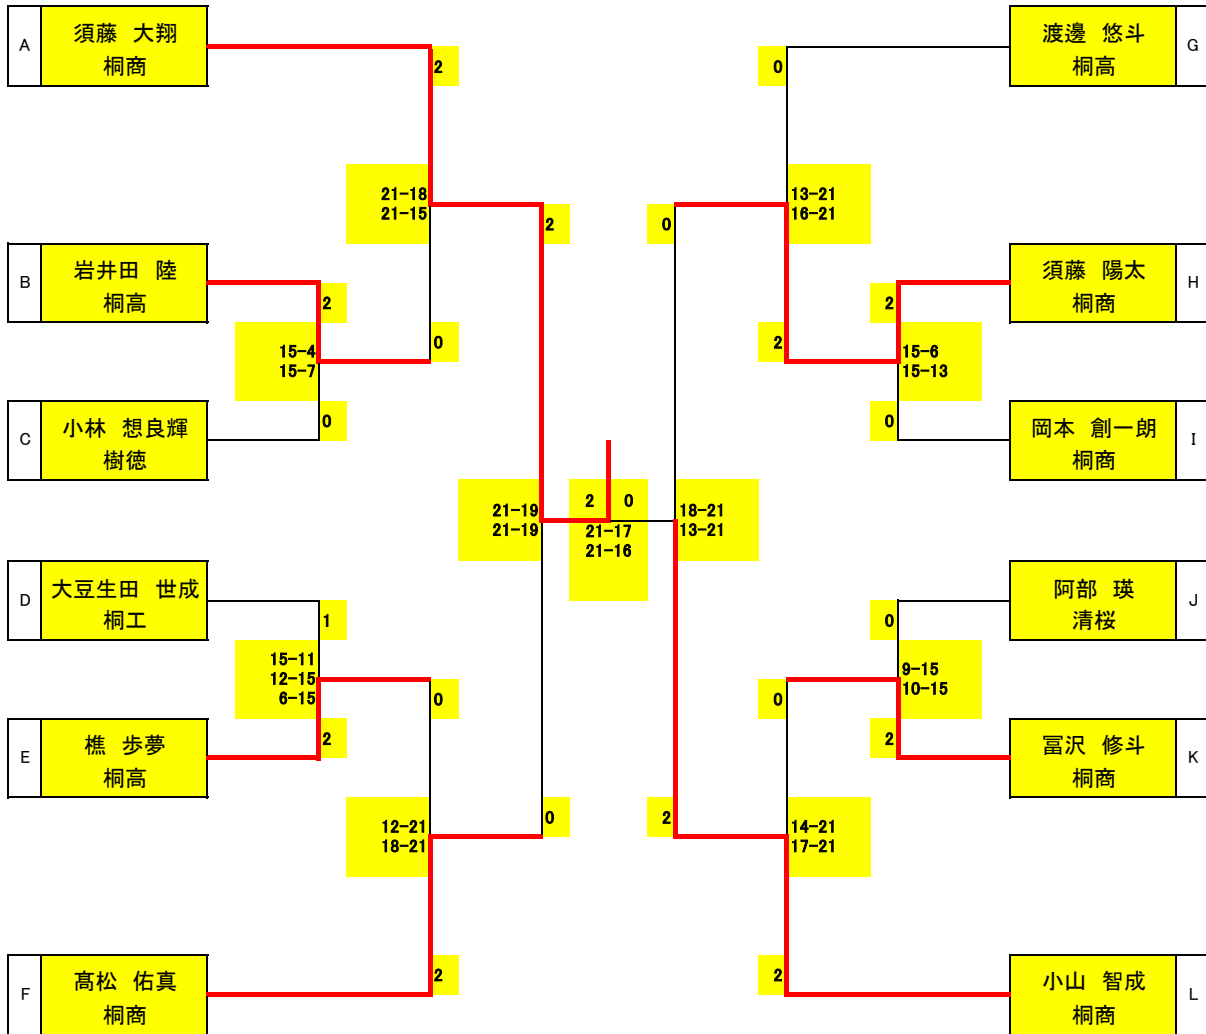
A 須藤　大翔 桐商

2

21-18
21-15

2

B 岩井田　陸 桐高

2

15-4
15-7

0

C 小林　想良輝 樹徳

0

21-19
21-19

2　0
21-17
21-16

18-21
13-21

D 大豆生田　世成 桐工

1

15-11
12-15
6-15

0

E 樵　歩夢 桐高

2

12-21
18-21

0

F 高松　佑真 桐商

2

G 渡邊　悠斗 桐高

0

13-21
16-21

0

H 須藤　陽太 桐商

2

2

15-6
15-13

I 岡本　創一朗 桐高

0

J 阿部　瑛 清桜

0

9-15
10-15

0

K 冨沢　修斗 桐高

2

2

14-21
17-21

L 小山　智成 桐商

2